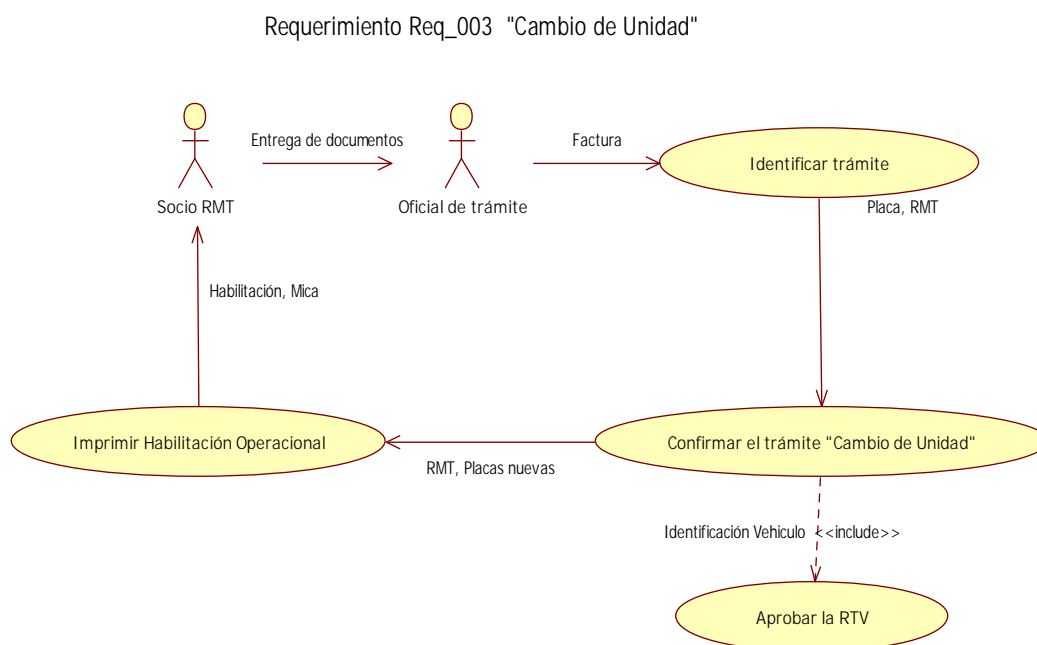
Requerimiento Req_003 "Cambio de Unidad"

Socio RMT

Entrega de documentos

Oficial de trámite

Factura

Identificar trámite

Placa, RMT

Habilitación, Mica

Imprimir Habilitación Operacional

RMT, Placas nuevas

Confirmar el trámite "Cambio de Unidad"

Identificación Vehiculo <<include>>

Aprobar la RTV